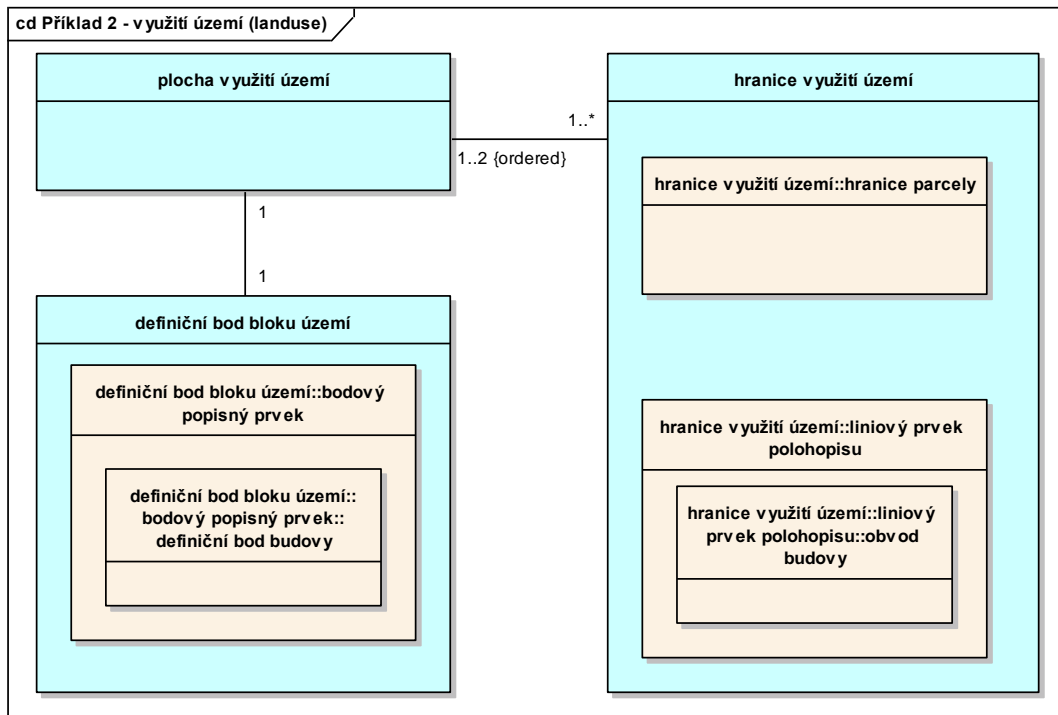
cd Příklad 2 - využití území (landuse)

plocha využití území

1..*

1..2 {ordered}

hranice využití území

hranice využití území::hranice parcely

1

1

definiční bod bloku území

definiční bod bloku území::bodový popisný prvek

definiční bod bloku území:: bodový popisný prvek:: definiční bod budovy

hranice využití území::liniový prvek polohopisu

hranice využití území::liniový prvek polohopisu::obvod budovy